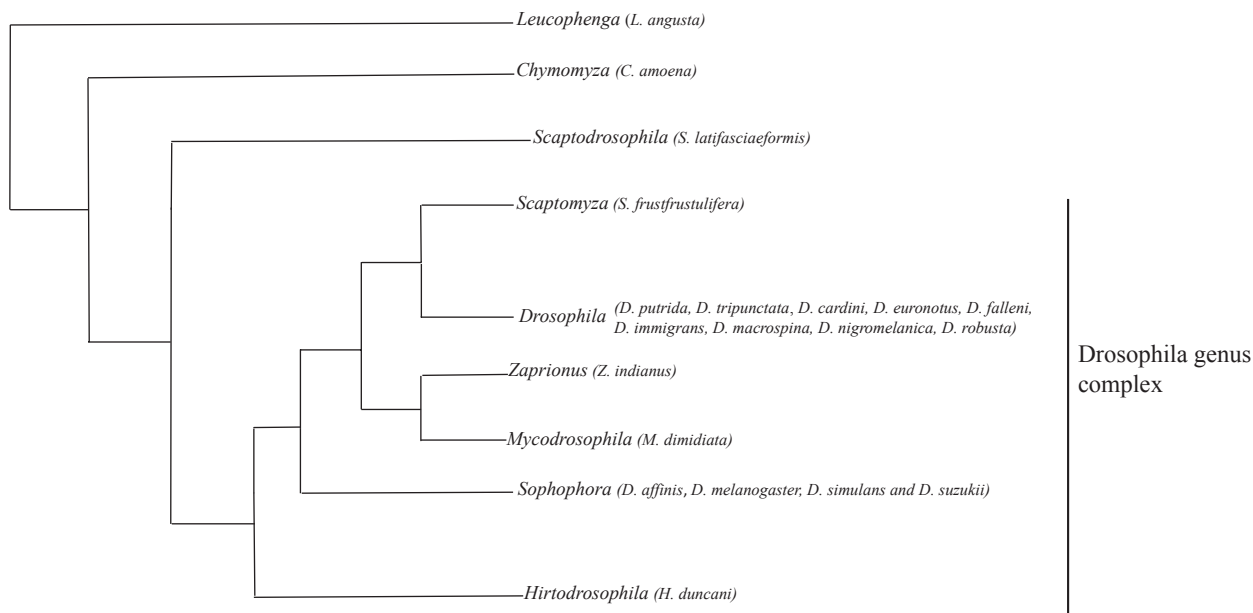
Leucophenga (L. angusta)

Chymomyza (C. amoena)

Scaptodrosophila (S. latifasciaeformis)

Scaptomyza (S. frustfrustulifera)

Drosophila (D. putrida, D. tripunctata, D. cardini, D. euronotus, D. falleni, D. immigrans, D. macrospina, D. nigromelanica, D. robusta)

Zaprionus (Z. indianus)

Mycodrosophila (M. dimidiata)

Sophophora (D. affinis, D. melanogaster, D. simulans and D. suzukii)

Hirtodrosophila (H. duncani)

Drosophila genus complex